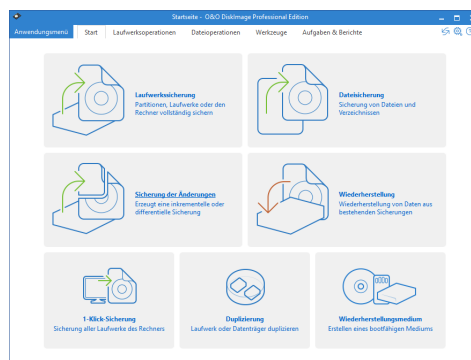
Startseite - O&O DiskImage Professional Edition

Anwendungsmenü | Start | Laufwerksoperationen | Dateioperationen | Werkzeuge | Aufgaben & Berichte

Laufwerkssicherung
Partitionen, Laufwerke oder den Rechner vollständig sichern

Dateisicherung
Sicherung von Dateien und Verzeichnissen

Sicherung der Änderungen
Erzeugt eine inkrementelle oder differentielle Sicherung

Wiederherstellung
Wiederherstellung von Daten aus bestehenden Sicherungen

1-Klick-Sicherung
Sicherung aller Laufwerke des Rechners

Duplizierung
Laufwerk oder Datenträger duplizieren

Wiederherstellungsmedium
Erstellen eines bootfähigen Mediums